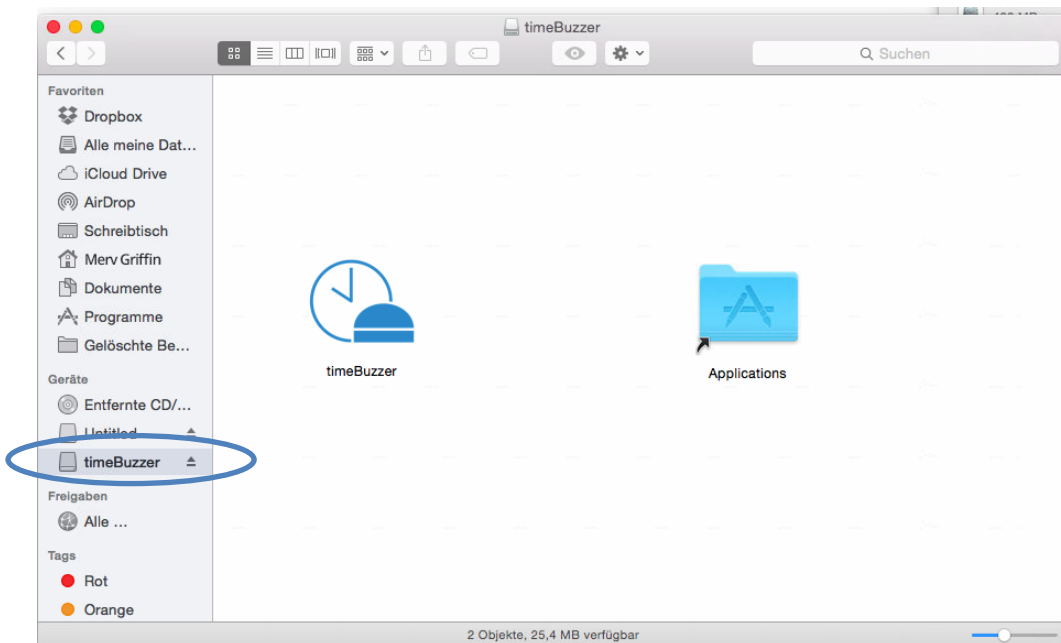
timeBuzzer

Suchen

Favoriten
Dropbox
Alle meine Dat…
iCloud Drive
AirDrop
Schreibtisch
Merv Griffin
Dokumente
Programme
Gelöschte Be…

Geräte
Entfernte CD/…
Untitled
timeBuzzer

Freigaben
Alle …

Tags
Rot
Orange

timeBuzzer

Applications

2 Objekte, 25,4 MB verfügbar